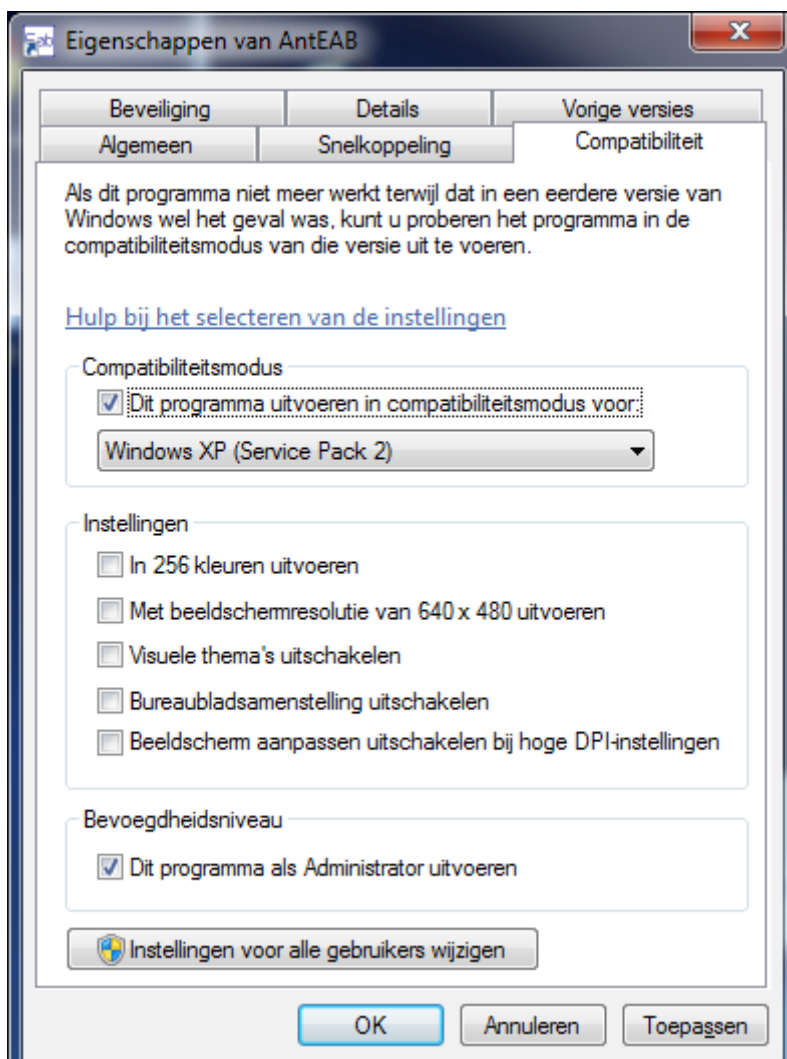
Eigenschappen van AntEAB

Beveiliging
Details
Vorige versies
Algemeen
Snelkoppeling
Compatibiliteit

Als dit programma niet meer werkt terwijl dat in een eerdere versie van Windows wel het geval was, kunt u proberen het programma in de compatibiliteitsmodus van die versie uit te voeren.

Hulp bij het selecteren van de instellingen

Compatibiliteitsmodus
Dit programma uitvoeren in compatibiliteitsmodus voor:
Windows XP (Service Pack 2)

Instellingen
In 256 kleuren uitvoeren
Met beeldschermresolutie van 640 x 480 uitvoeren
Visuele thema's uitschakelen
Bureaubladsamenstelling uitschakelen
Beeldscherm aanpassen uitschakelen bij hoge DPI-instellingen

Bevoegdheidsniveau
Dit programma als Administrator uitvoeren

Instellingen voor alle gebruikers wijzigen

OK
Annuleren
Toepassen